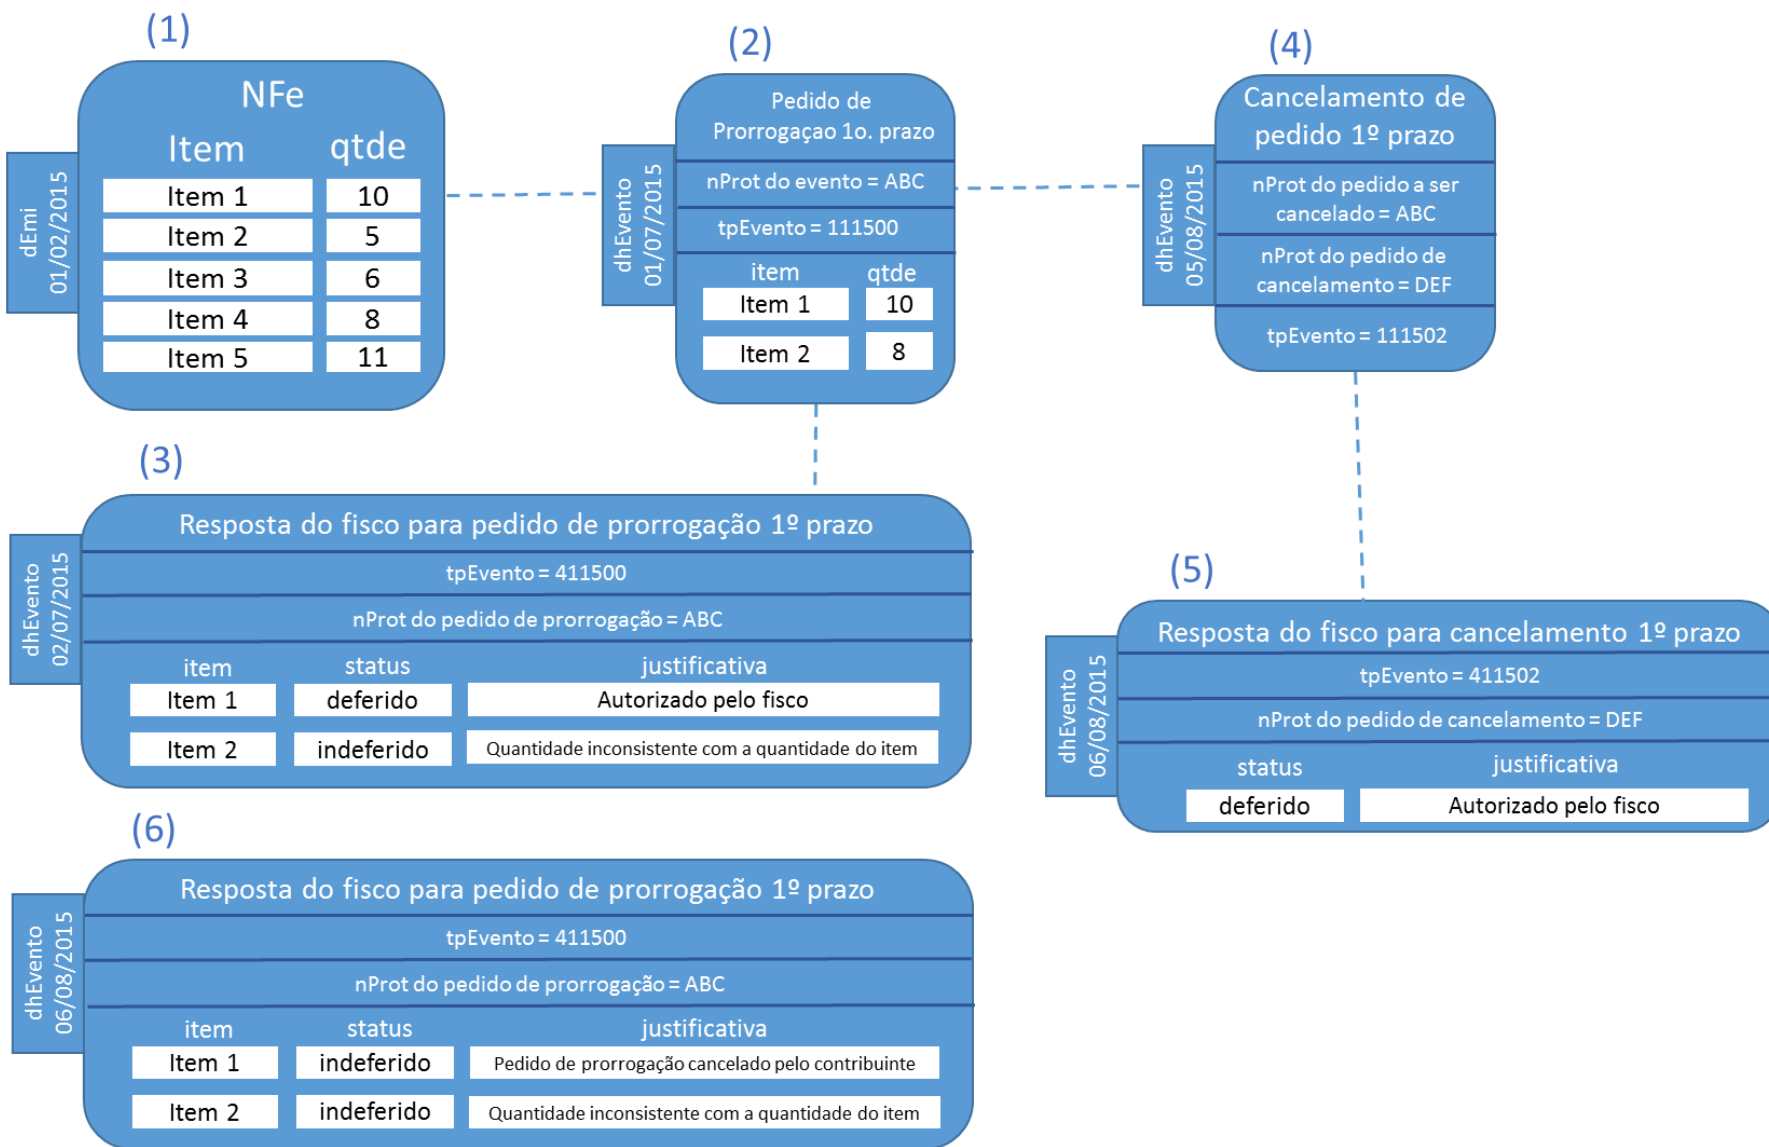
(1)

dEmi 01/02/2015

NFe

| Item | qtde |
|---|---|
| Item 1 | 10 |
| Item 2 | 5 |
| Item 3 | 6 |
| Item 4 | 8 |
| Item 5 | 11 |

(2)

dhEvento 01/07/2015

Pedido de Prorrogaçao 1o. prazo

nProt do evento = ABC

tpEvento = 111500

| item | qtde |
|---|---|
| Item 1 | 10 |
| Item 2 | 8 |

(4)

dhEvento 05/08/2015

Cancelamento de pedido 1º prazo

nProt do pedido a ser cancelado = ABC

nProt do pedido de cancelamento = DEF

tpEvento = 111502

(3)

dhEvento 02/07/2015

Resposta do fisco para pedido de prorrogação 1º prazo

tpEvento = 411500

nProt do pedido de prorrogação = ABC

| item | status | justificativa |
|---|---|---|
| Item 1 | deferido | Autorizado pelo fisco |
| Item 2 | indeferido | Quantidade inconsistente com a quantidade do item |

(5)

dhEvento 06/08/2015

Resposta do fisco para cancelamento 1º prazo

tpEvento = 411502

nProt do pedido de cancelamento = DEF

| status | justificativa |
|---|---|
| deferido | Autorizado pelo fisco |

(6)

dhEvento 06/08/2015

Resposta do fisco para pedido de prorrogação 1º prazo

tpEvento = 411500

nProt do pedido de prorrogação = ABC

| item | status | justificativa |
|---|---|---|
| Item 1 | indeferido | Pedido de prorrogação cancelado pelo contribuinte |
| Item 2 | indeferido | Quantidade inconsistente com a quantidade do item |